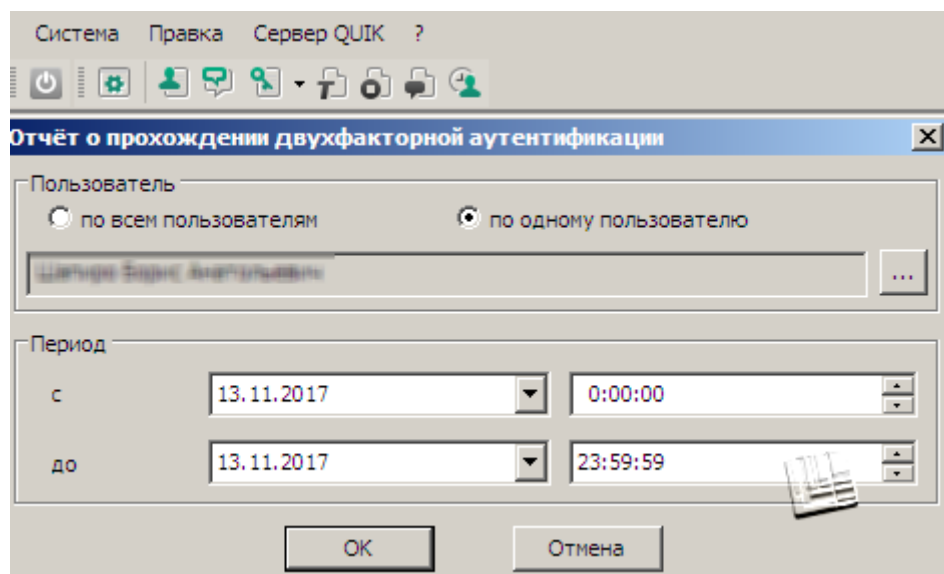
Система Правка Сервер QUIK ?

Отчёт о прохождении двухфакторной аутентификации

Пользователь
по всем пользователям
по одному пользователю
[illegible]
...

Период
с 13.11.2017 0:00:00
до 13.11.2017 23:59:59

OK
Отмена